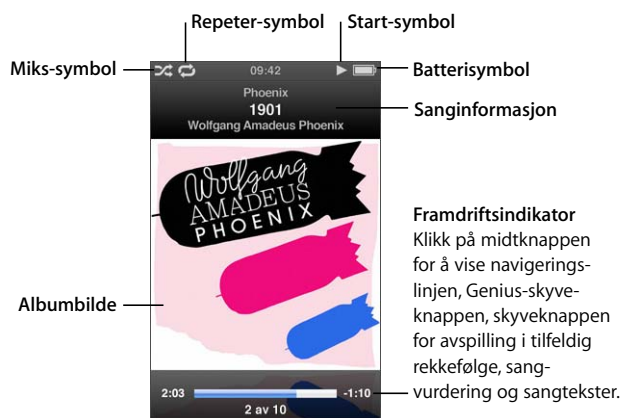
Repeter-symbol

Start-symbol

Miks-symbol

09:42

Batterisymbol

Phoenix

1901

Wolfgang Amadeus Phoenix

Sanginformasjon

Wolfgang AMADEUS PHOENIX

Framdriftsindikator
Klikk på midtknappen for å vise navigeringslinjen, Genius-skyveknappen, skyveknappen for avspilling i tilfeldig rekkefølge, sangvurdering og sangtekster.

Albumbilde

2:03

-1:10

2 av 10